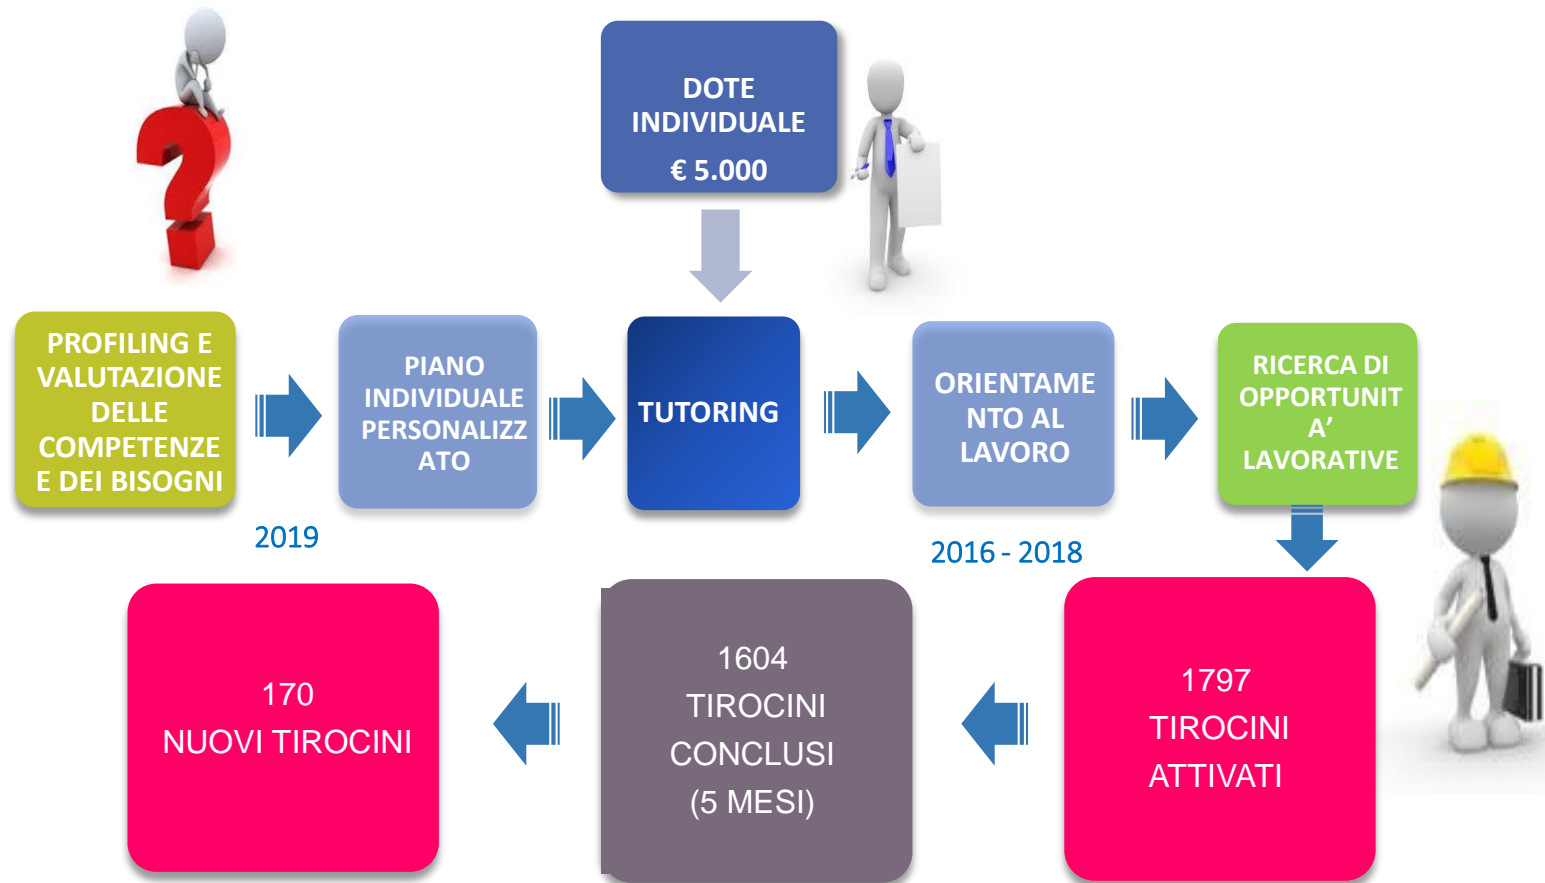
DOTE INDIVIDUALE
€ 5.000

PROFILING E VALUTAZIONE DELLE COMPETENZE E DEI BISOGNI

PIANO INDIVIDUALE PERSONALIZZATO

TUTORING

ORIENTAMENTO AL LAVORO

RICERCA DI OPPORTUNITA’ LAVORATIVE

2019

2016 - 2018

170
NUOVI TIROCINI

1604
TIROCINI
CONCLUSI
(5 MESI)

1797
TIROCINI
ATTIVATI